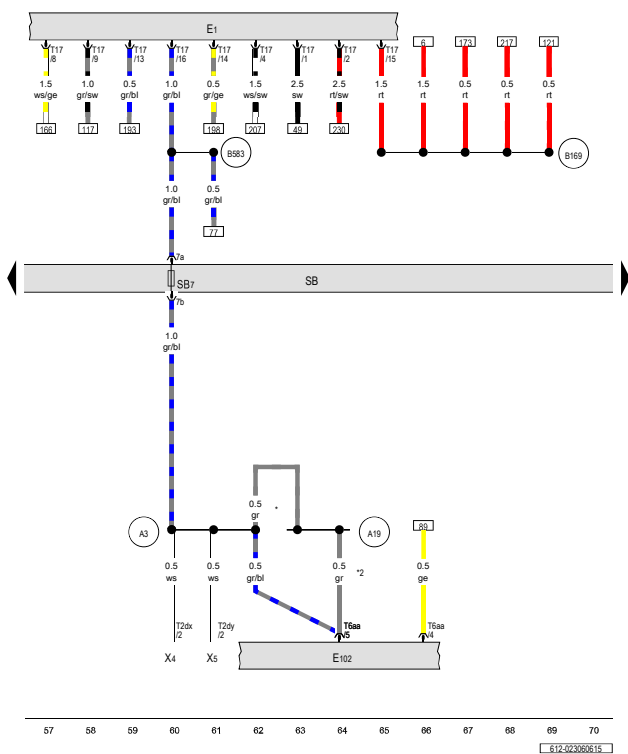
E1

T17 /8, T17 /9, T17 /13, T17 /16, T17 /14, T17 /4, T17 /1, T17 /2, T17 /15

6, 173, 217, 121

1.5 ws/ge, 1.0 gr/sw, 0.5 gr/bl, 1.0 gr/bl, 0.5 gr/ge, 1.5 ws/sw, 2.5 sw, 2.5 rt/sw, 1.5 rt, 1.5 rt, 0.5 rt, 0.5 rt, 0.5 rt

166, 117, 193, 198, 207, 49, 230

B583

B169

1.0 gr/bl

0.5 gr/bl

77

7a

SB7

SB

7b

1.0 gr/bl

0.5 gr

*

A3

A19

89

0.5 ws, 0.5 ws, 0.5 gr/bl, 0.5 gr, 0.5 ge

*2

T2dx /2

T2dy /2

T6aa /5

T6aa /4

X4

X5

E102

57 58 59 60 61 62 63 64 65 66 67 68 69 70

612-023060615